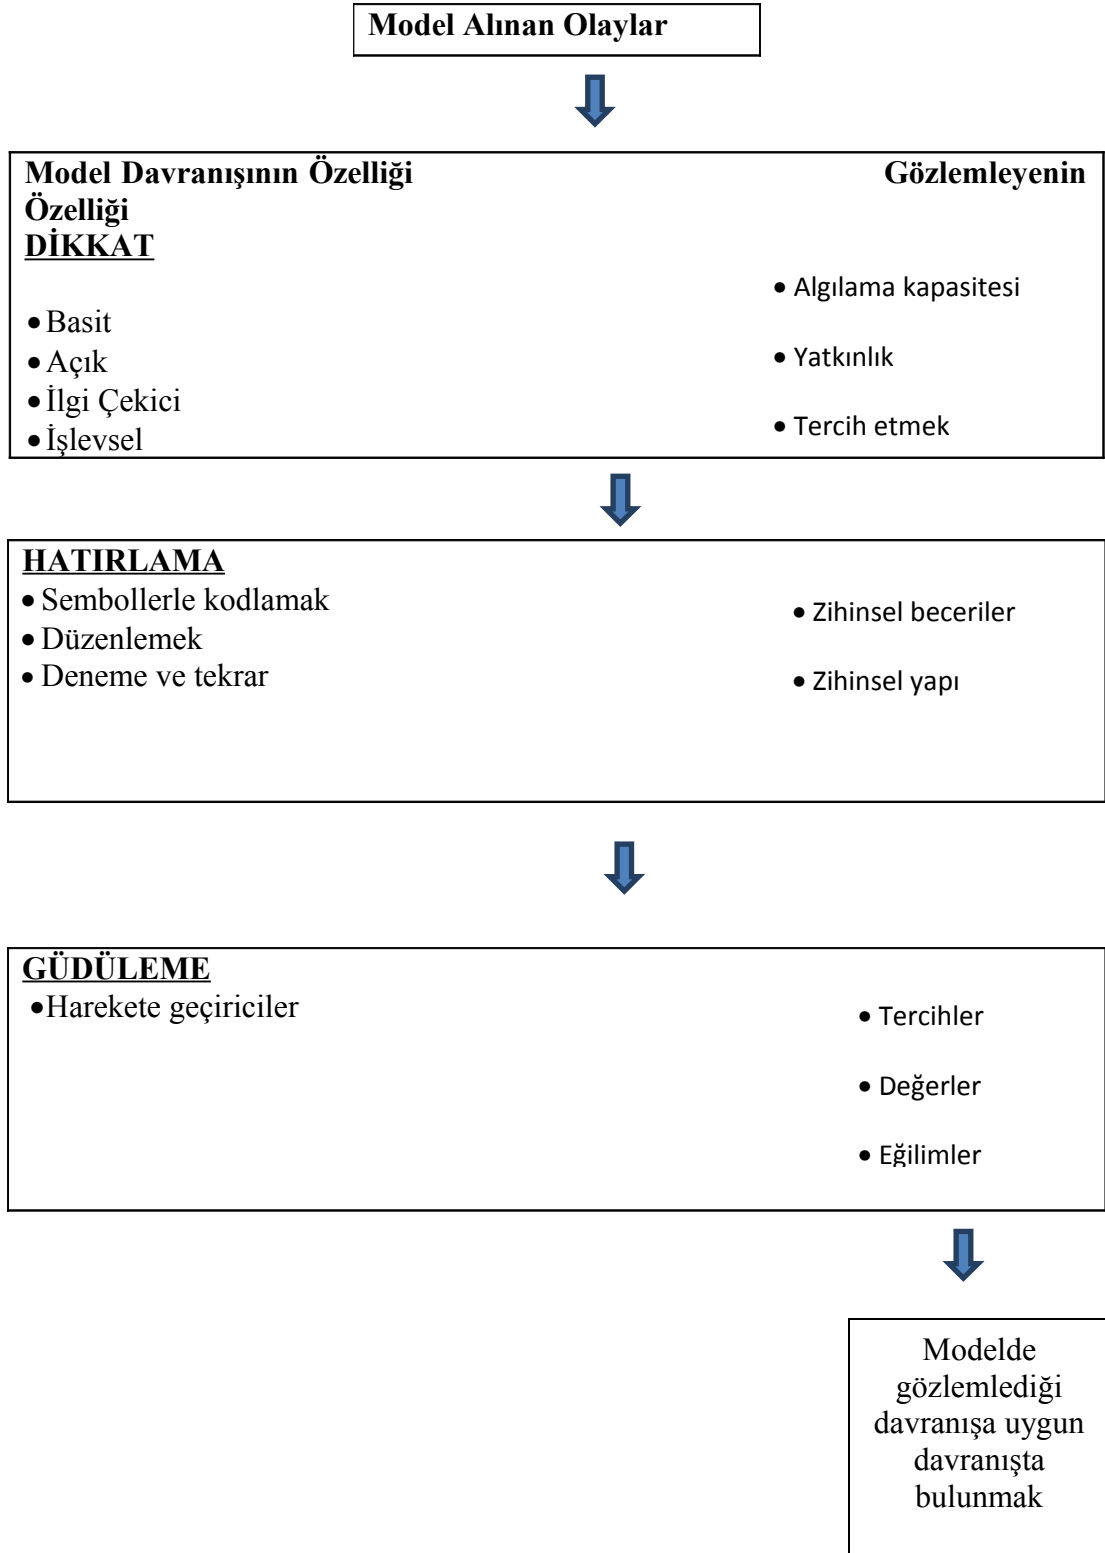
Model Alınan Olaylar

Model Davranışının Özelliği Gözlemleyenin Özelliği
DİKKAT

• Algılama kapasitesi
• Basit
• Açık
• Yatkınlık
• İlgi Çekici
• İşlevsel
• Tercih etmek

HATIRLAMA
• Sembollerle kodlamak
• Düzenlemek
• Deneme ve tekrar
• Zihinsel beceriler
• Zihinsel yapı

GÜDÜLEME
• Harekete geçiriciler
• Tercihler
• Değerler
• Eğilimler

Modelde gözlemlediği davranışa uygun davranışta bulunmak